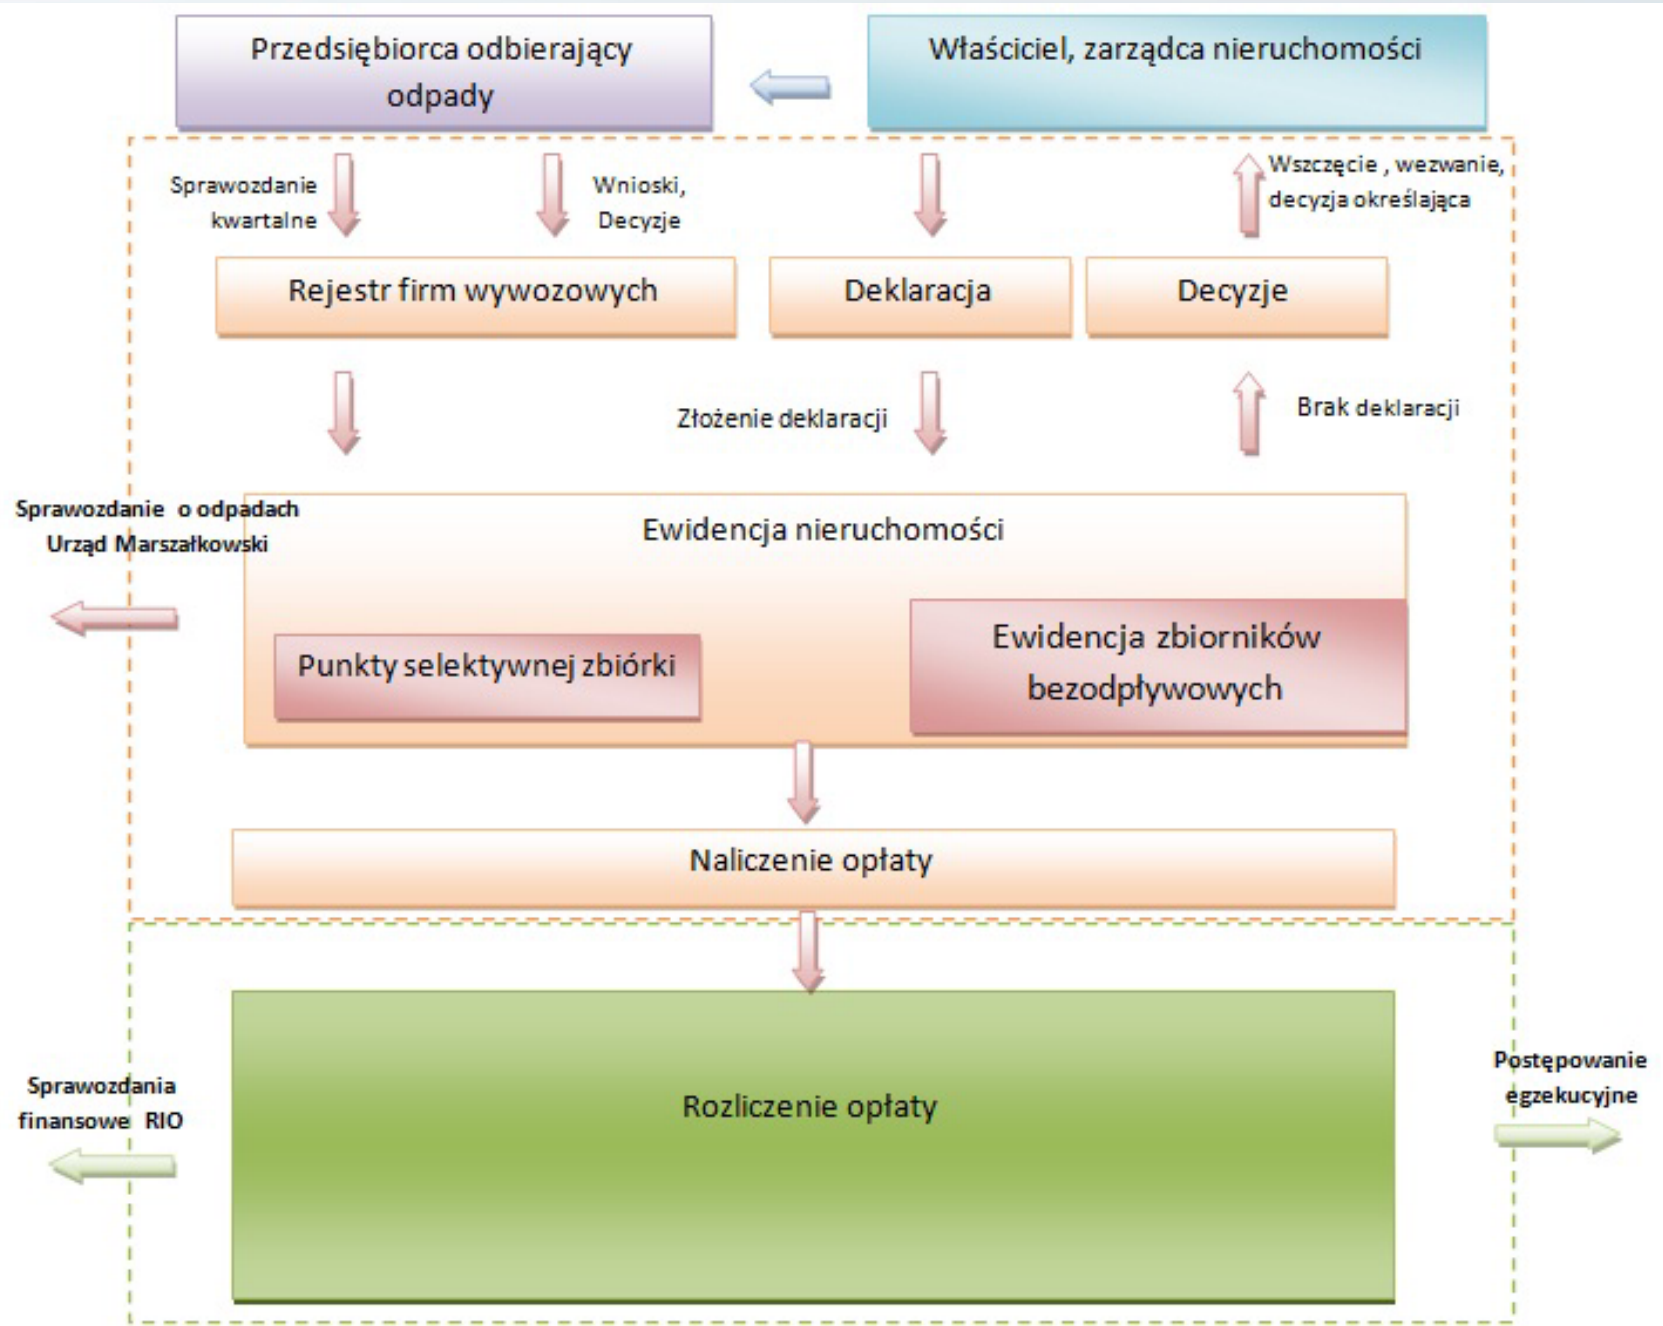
Przedsiębiorca odbierający odpady

Właściciel, zarządca nieruchomości

Sprawozdanie kwartalne

Wnioski, Decyzje

Wszczęcie , wezwanie, decyzja określająca

Rejestr firm wywozowych

Deklaracja

Decyzje

Złożenie deklaracji

Brak deklaracji

Sprawozdanie o odpadach Urząd Marszałkowski

Ewidencja nieruchomości

Punkty selektywnej zbiórki

Ewidencja zbiorników bezodpływowych

Naliczenie opłaty

Sprawozdania finansowe RIO

Rozliczenie opłaty

Postępowanie egzekucyjne